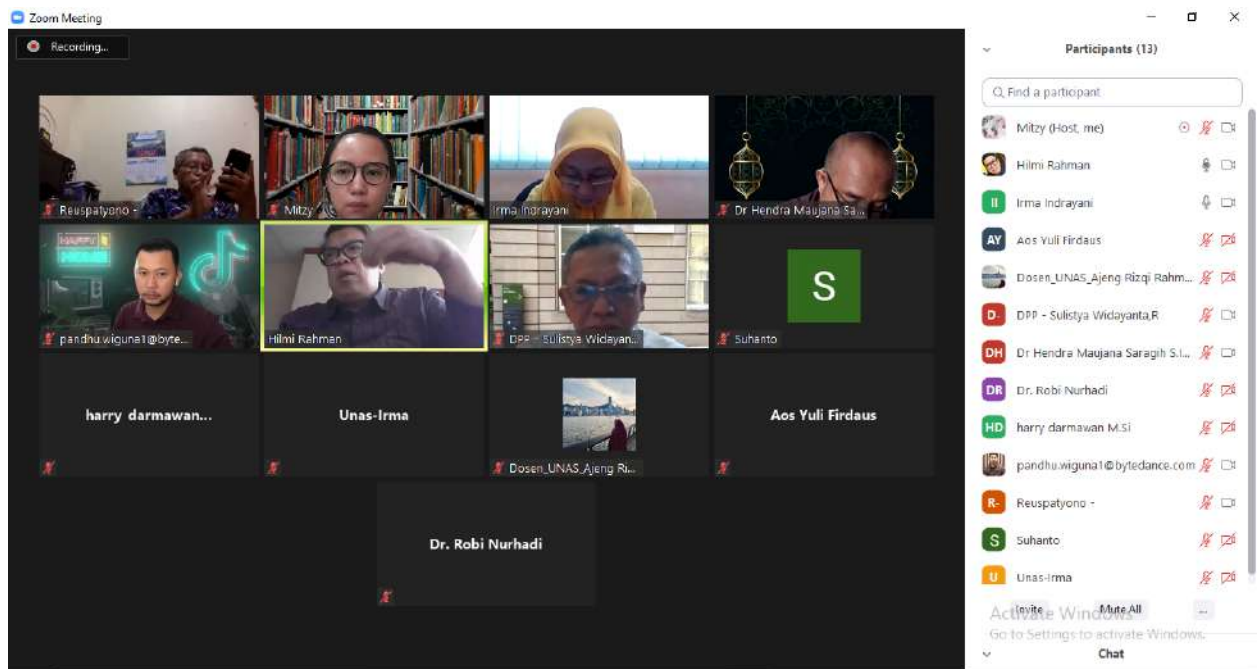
Zoom Meeting

Recording...

Reuspatyono -
Mitzy
Irma Indrayani
Dr Hendra Maujana Sa...
pandhu.wiguna1@byte...
Hilmi Rahman
DPP - Sulistya Widayan...
S
Suhanto
harry darmawan...
Unas-Irma
Dosen_UNAS_Ajeng Ri...
Aos Yuli Firdaus
Dr. Robi Nurhadi

Participants (13)

Find a participant

Mitzy (Host, me)
Hilmi Rahman
II Irma Indrayani
AY Aos Yuli Firdaus
Dosen_UNAS_Ajeng Rizqi Rahm...
D- DPP - Sulistya Widayanta,R
DH Dr Hendra Maujana Saragih S.I...
DR Dr. Robi Nurhadi
HD harry darmawan M.Si
pandhu.wiguna1@bytedance.com
R- Reuspatyono -
S Suhanto
U Unas-Irma

Invite
Mute All
...
Activate Windows
Go to Settings to activate Windows.

Chat